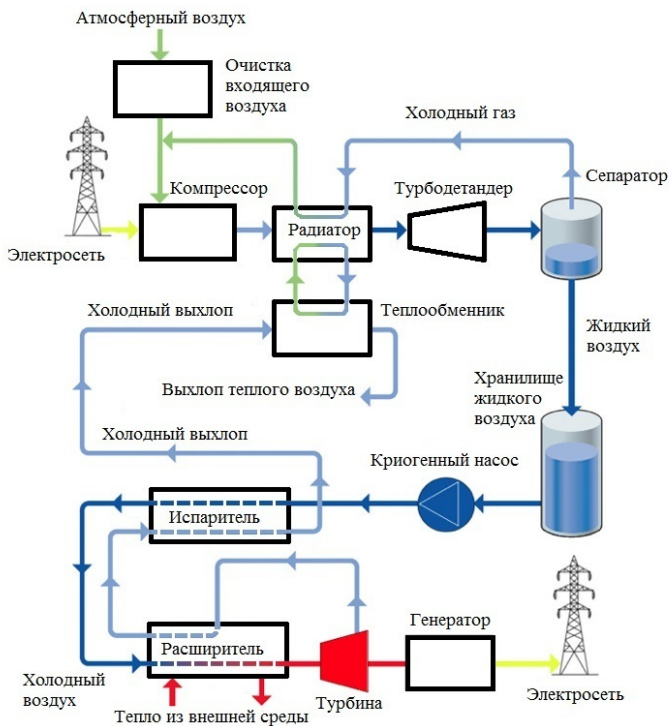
Атмосферный воздух

Очистка входящего воздуха

Холодный газ

Сепаратор

Компрессор

Турбодетандер

Радиатор

Электросеть

Холодный выхлоп

Теплообменник

Жидкий воздух

Выхлоп теплого воздуха

Хранилище жидкого воздуха

Холодный выхлоп

Криогенный насос

Испаритель

Генератор

Расширитель

Холодный воздух

Турбина

Электросеть

Тепло из внешней среды